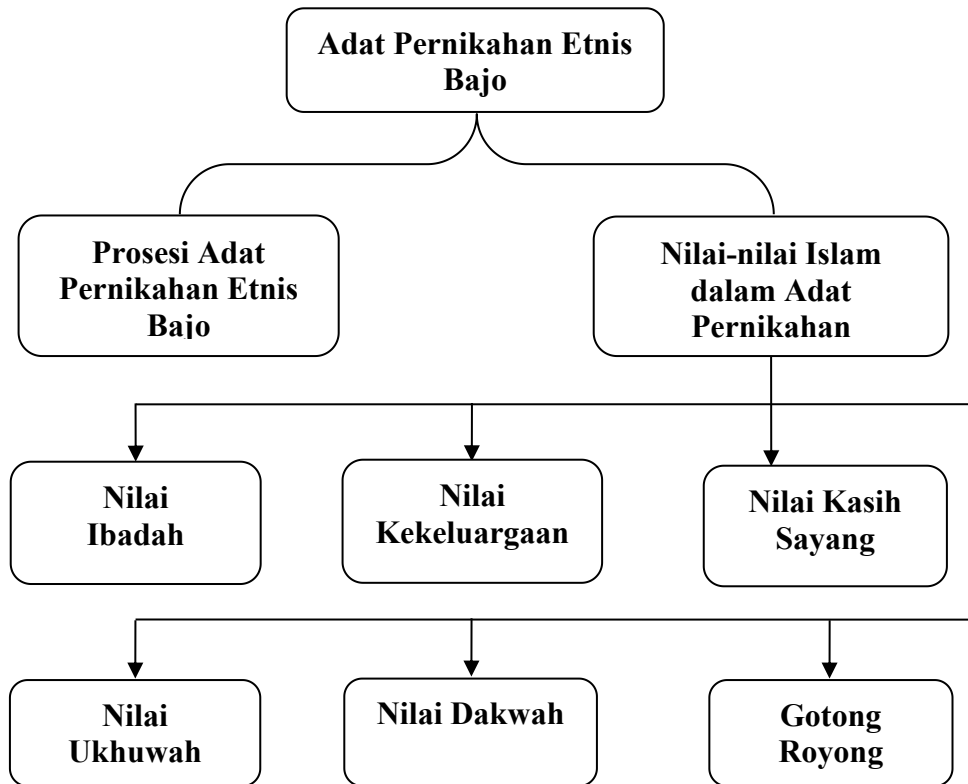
Adat Pernikahan Etnis Bajo

Prosesi Adat Pernikahan Etnis Bajo

Nilai-nilai Islam dalam Adat Pernikahan

Nilai Ibadah

Nilai Kekeluargaan

Nilai Kasih Sayang

Nilai Ukhuwah

Nilai Dakwah

Gotong Royong